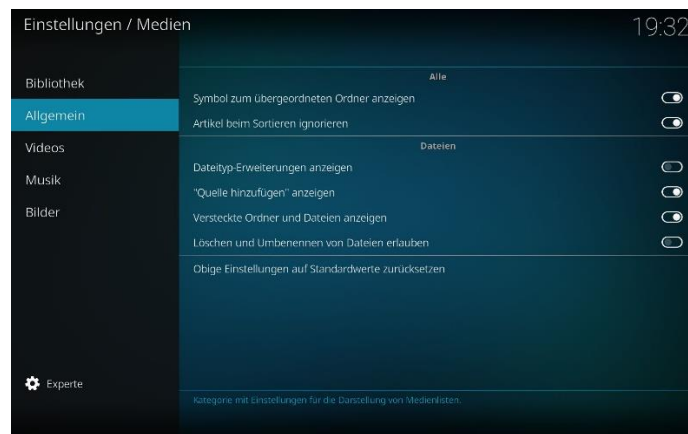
Einstellungen / Medien

19:32

Bibliothek

Allgemein

Videos

Musik

Bilder

Experte

Alle

Symbol zum übergeordneten Ordner anzeigen

Artikel beim Sortieren ignorieren

Dateien

Dateityp-Erweiterungen anzeigen

"Quelle hinzufügen" anzeigen

Versteckte Ordner und Dateien anzeigen

Löschen und Umbenennen von Dateien erlauben

Obige Einstellungen auf Standardwerte zurücksetzen

Kategorie mit Einstellungen für die Darstellung von Medienlisten.